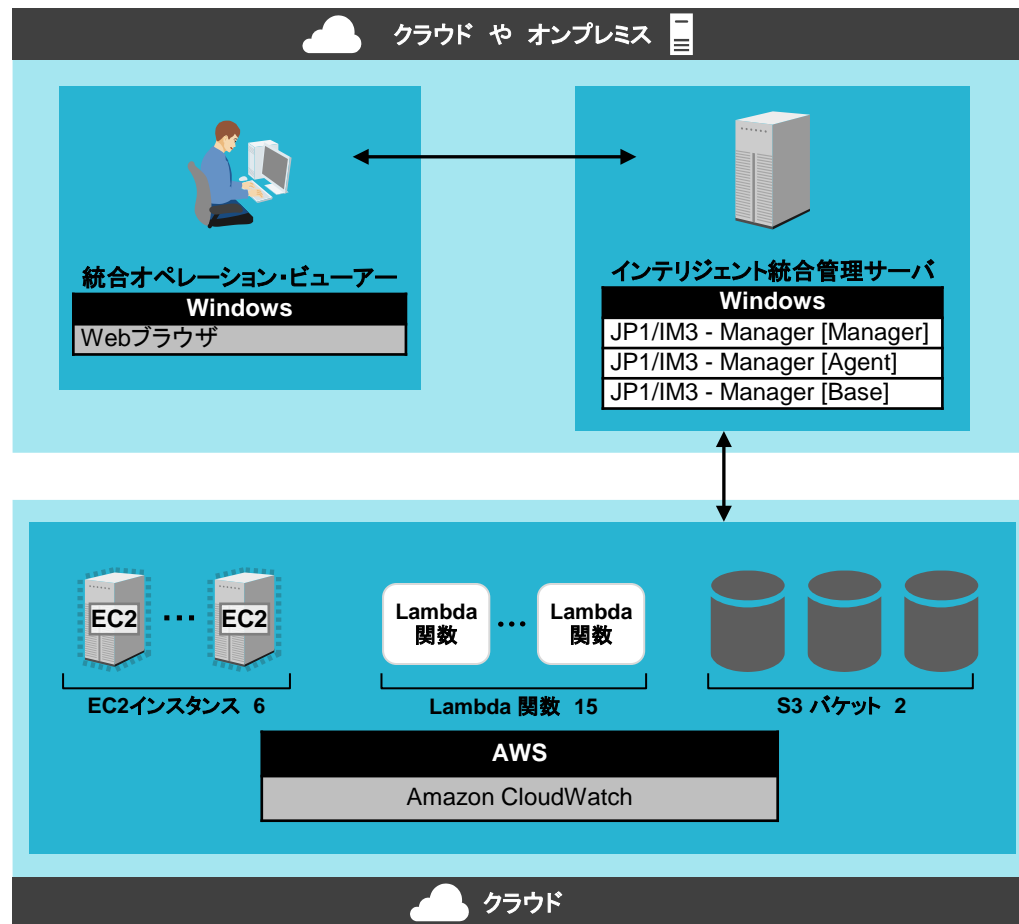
クラウド や オンプレミス

統合オペレーション・ビューアー

Windows

Webブラウザ

インテリジェント統合管理サーバ

Windows

JP1/IM3 - Manager [Manager]

JP1/IM3 - Manager [Agent]

JP1/IM3 - Manager [Base]

EC2 ··· EC2

EC2インスタンス 6

Lambda 関数 ··· Lambda 関数

Lambda 関数 15

S3 バケット 2

AWS

Amazon CloudWatch

クラウド